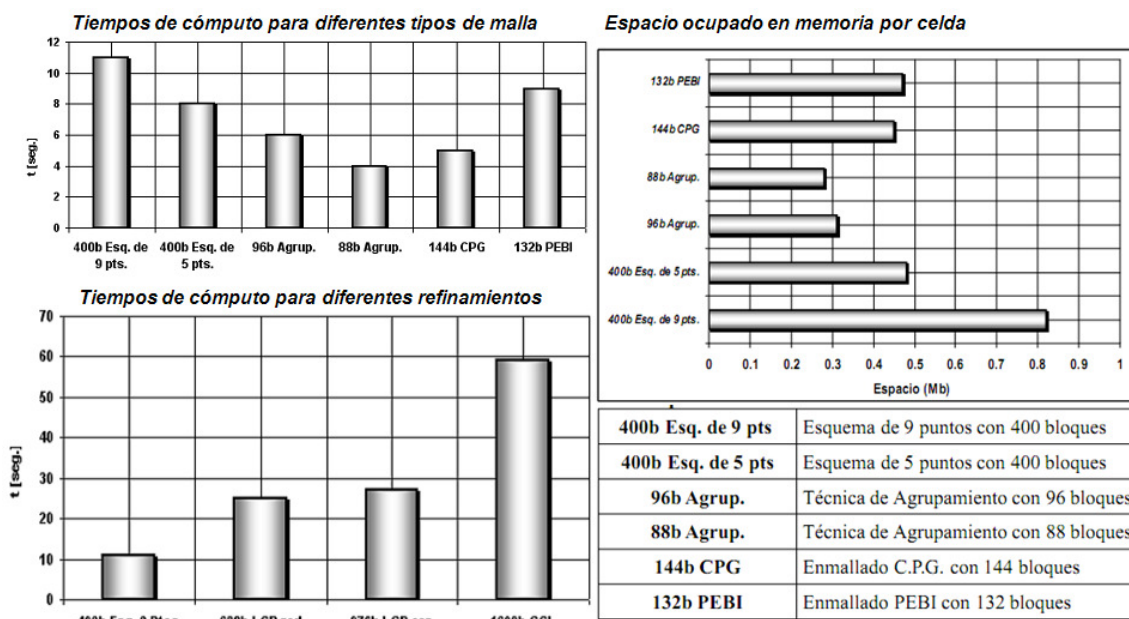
Tiempos de cómputo para diferentes tipos de malla

t [seg.]

12
10
8
6
4
2
0

400b Esq. de 9 pts.
400b Esq. de 5 pts.
96b Agrup.
88b Agrup.
144b CPG
132b PEBI

Espacio ocupado en memoria por celda

132b PEBI
144b CPG
88b Agrup.
96b Agrup.
400b Esq. de 5 pts.
400b Esq. de 9 pts.

0 0.1 0.2 0.3 0.4 0.5 0.6 0.7 0.8 0.9 1

Espacio (Mb)

Tiempos de cómputo para diferentes refinamientos

t [seg.]

70
60
50
40
30
20
10
0

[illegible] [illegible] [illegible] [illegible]

| 400b Esq. de 9 pts | Esquema de 9 puntos con 400 bloques |
|---|---|
| 400b Esq. de 5 pts | Esquema de 5 puntos con 400 bloques |
| 96b Agrup. | Técnica de Agrupamiento con 96 bloques |
| 88b Agrup. | Técnica de Agrupamiento con 88 bloques |
| 144b CPG | Enmallado C.P.G. con 144 bloques |
| 132b PEBI | Enmallado PEBI con 132 bloques |